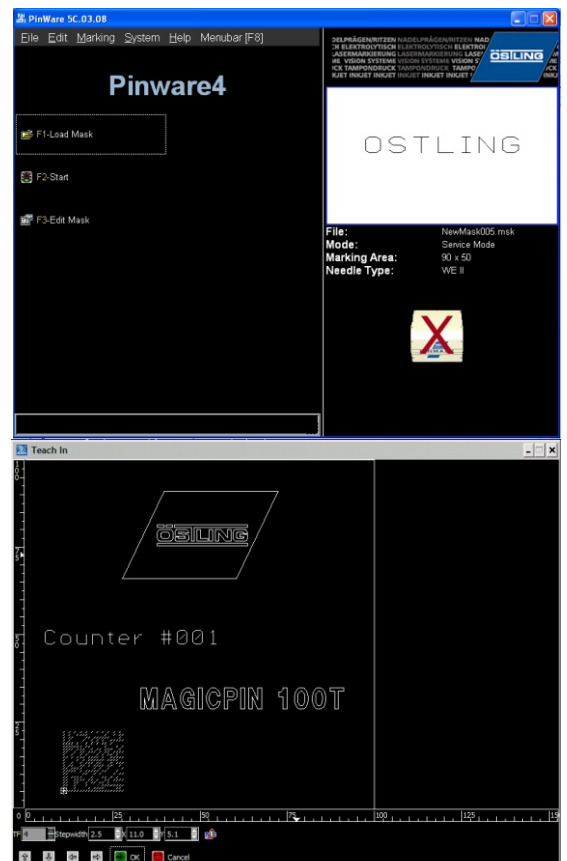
PinWare 5C.03.08

File Edit Marking System Help Menubar [F8]

Pinware4

F1-Load Mask

F2-Start

F3-Edit Mask

DELPRÄGEN/RITZEN NADELPRÄGEN/RITZEN NADEL
CH ELEKTROLYTISCH ELEKTROLYTISCH ELEKTRO
LASERMARKIERUNG LASERMARKIERUNG LASE
VISION SYSTEME VISION SYSTEME VISION S
CK TAMPONDRUCK TAMPONDRUCK TAMPO
KJET INKJET INKJET INKJET INKJET INKJET

ÖSTLING

OSTLING

| File: | NewMask005.msk |
|---|---|
| Mode: | Service Mode |
| Marking Area: | 90 x 50 |
| Needle Type: | WE II |

Teach In

0

5

5

5

ÖSTLING

Counter #001

MAGICPIN 100T

0 25 50 75 100 125 15

TF 4 Stepwidth 2.5 11.0 5.1

OK Cancel